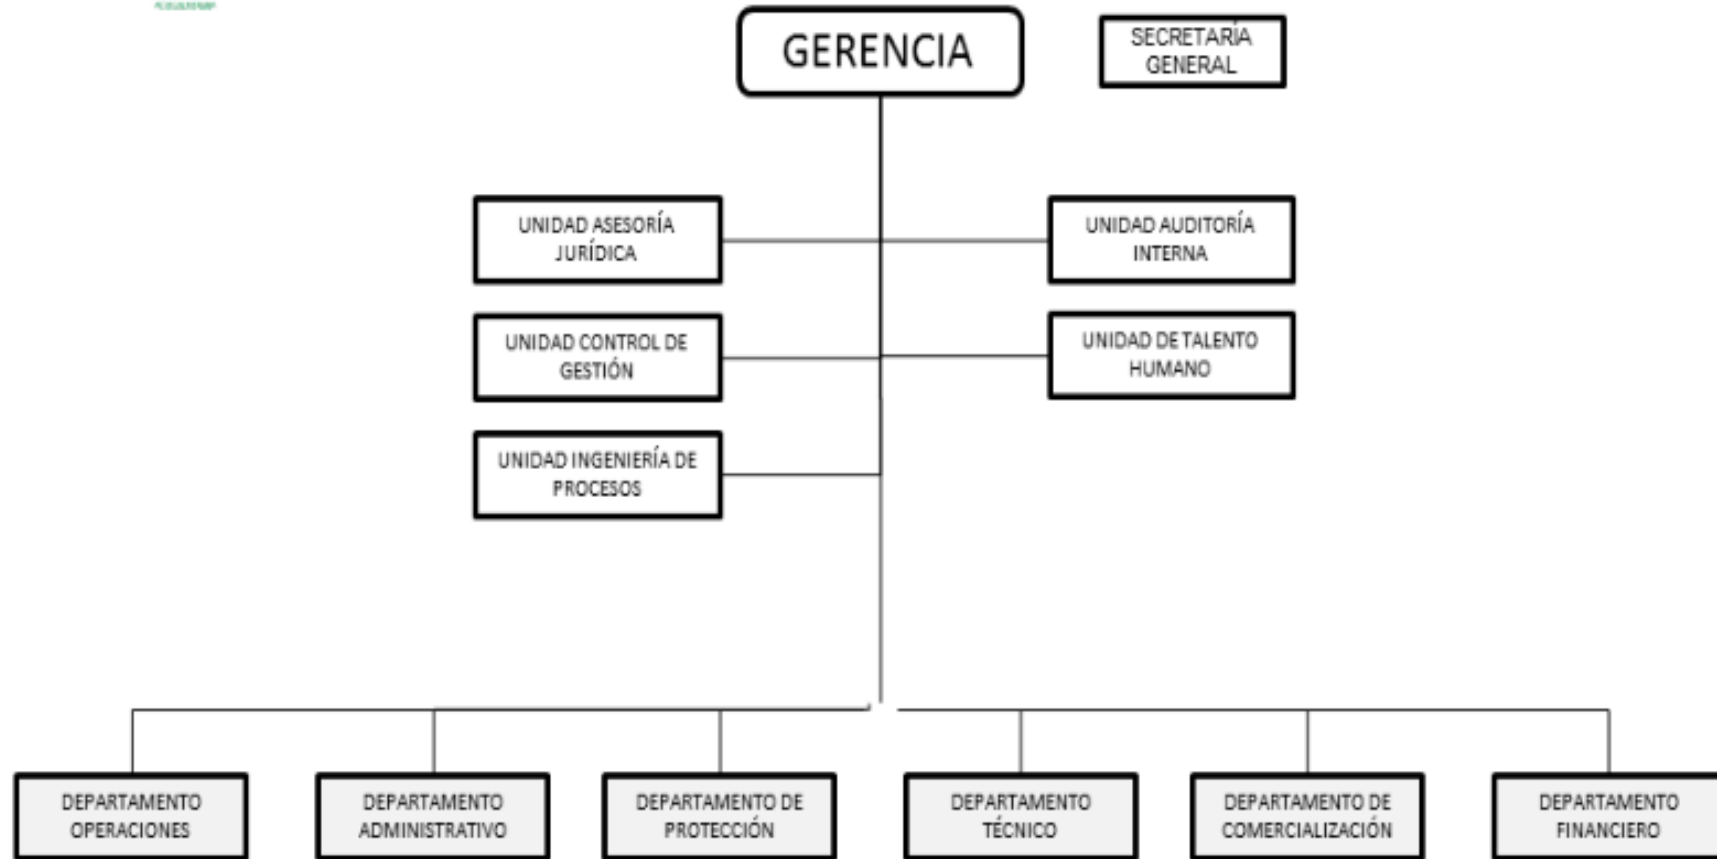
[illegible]

GERENCIA

SECRETARÍA GENERAL

UNIDAD ASESORÍA JURÍDICA

UNIDAD AUDITORÍA INTERNA

UNIDAD CONTROL DE GESTIÓN

UNIDAD DE TALENTO HUMANO

UNIDAD INGENIERÍA DE PROCESOS

DEPARTAMENTO OPERACIONES

DEPARTAMENTO ADMINISTRATIVO

DEPARTAMENTO DE PROTECCIÓN

DEPARTAMENTO TÉCNICO

DEPARTAMENTO DE COMERCIALIZACIÓN

DEPARTAMENTO FINANCIERO